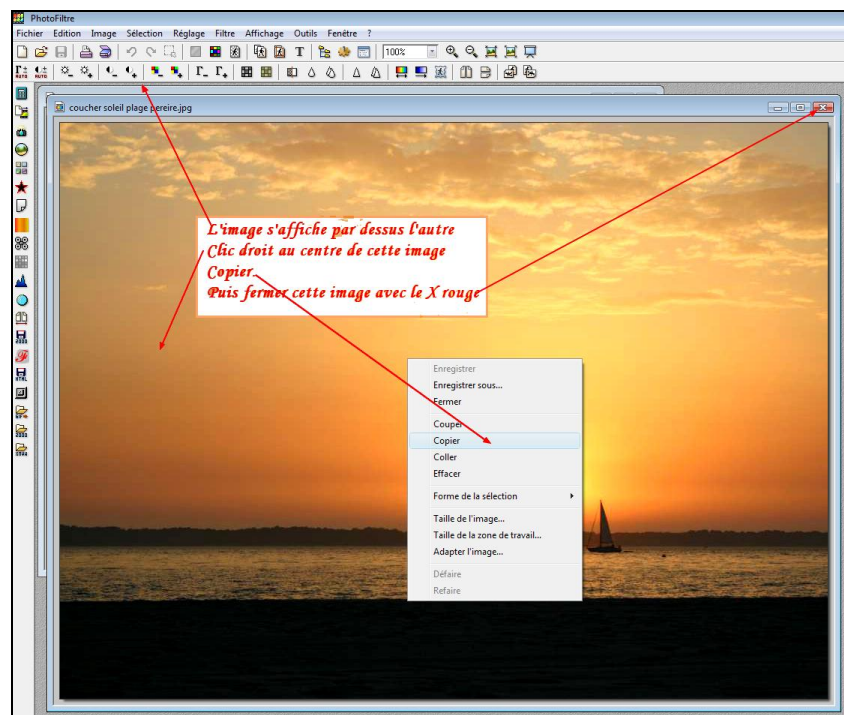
PhotoFiltre

Fichier Edition Image Sélection Réglage Filtre Affichage Outils Fenêtre ?

100%

coucher soleil plage pereire.jpg

L'image s'affiche par dessus l'autre
Clic droit au centre de cette image
Copier.
Puis fermer cette image avec le X rouge

Enregistrer
Enregistrer sous...
Fermer
Couper
Copier
Coller
Effacer
Forme de la sélection
Taille de l'image...
Taille de la zone de travail...
Adapter l'image...
Défaire
Refaire